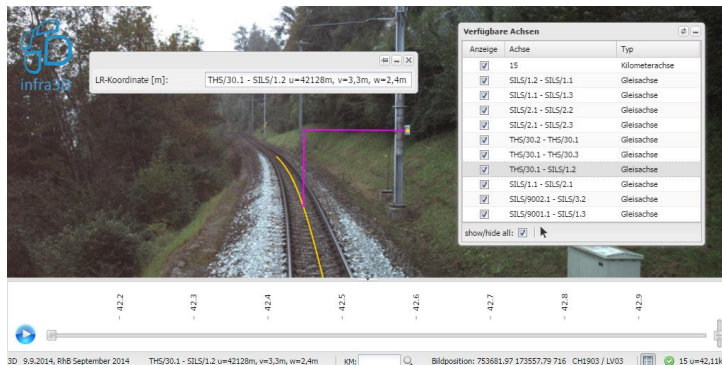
infra3D

LR-Koordinate [m]: THS/30.1 - SILS/1.2 u=42128m, v=3,3m, w=2,4m

Verfügbare Achsen

| Anzeige | Achse | Typ |
|---|---|---|
| ☑ | 15 | Kilometerachse |
| ☑ | SILS/1.2 - SILS/1.1 | Gleisachse |
| ☑ | SILS/1.1 - SILS/1.3 | Gleisachse |
| ☑ | SILS/2.1 - SILS/2.2 | Gleisachse |
| ☑ | SILS/2.1 - SILS/2.3 | Gleisachse |
| ☑ | THS/30.2 - THS/30.1 | Gleisachse |
| ☑ | THS/30.1 - THS/30.3 | Gleisachse |
| ☑ | THS/30.1 - SILS/1.2 | Gleisachse |
| ☑ | SILS/1.1 - SILS/2.1 | Gleisachse |
| ☑ | SILS/9002.1 - SILS/3.2 | Gleisachse |
| ☑ | SILS/9001.1 - SILS/1.3 | Gleisachse |

show/hide all: ☑

42.2 42.3 42.4 42.5 42.6 42.7 42.8 42.9

3D 9.9.2014, RhB September 2014 THS/30.1 - SILS/1.2 u=42128m, v=3,3m, w=2,4m KM: Bildposition: 753681.97 173557.79 716 CH1903 / LV03 15 u=42,11k